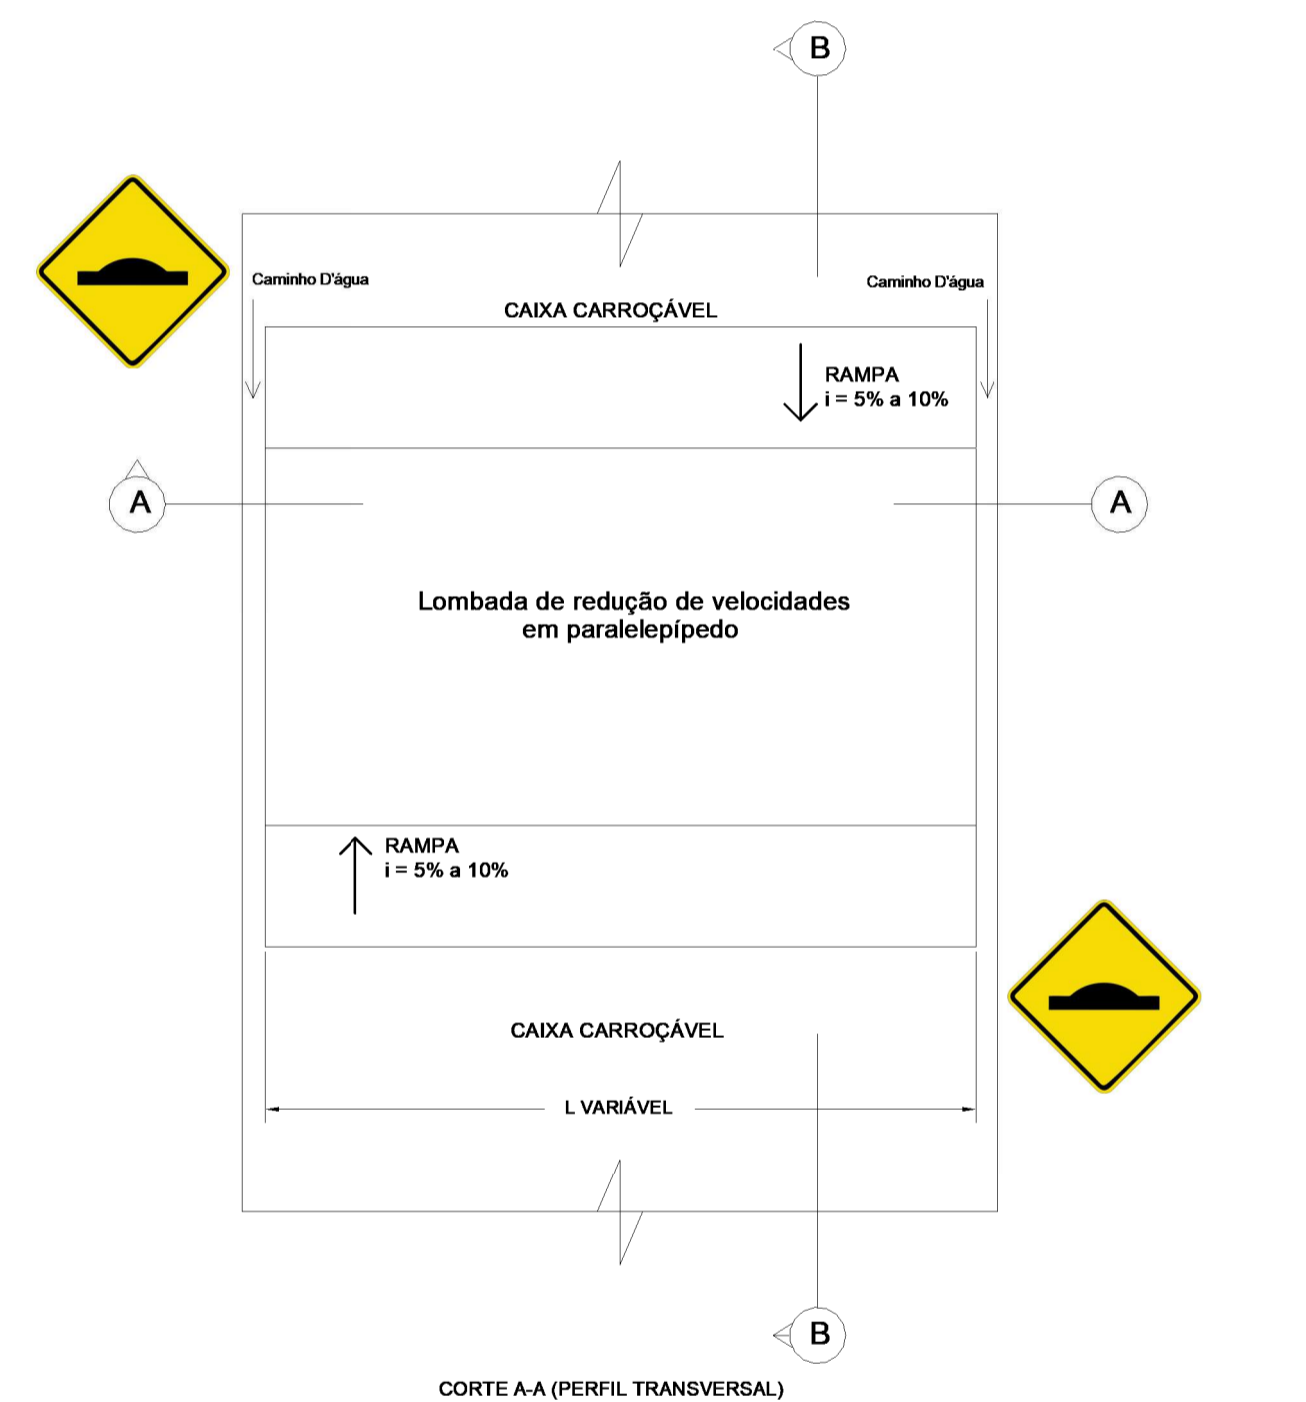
B

Caminho D'água

Caminho D'água

CAIXA CARROÇÁVEL

RAMPA
i = 5% a 10%

A

A

Lombada de redução de velocidades
em paralelepípedo

RAMPA
i = 5% a 10%

CAIXA CARROÇÁVEL

L VARIÁVEL

B

CORTE A-A (PERFIL TRANSVERSAL)